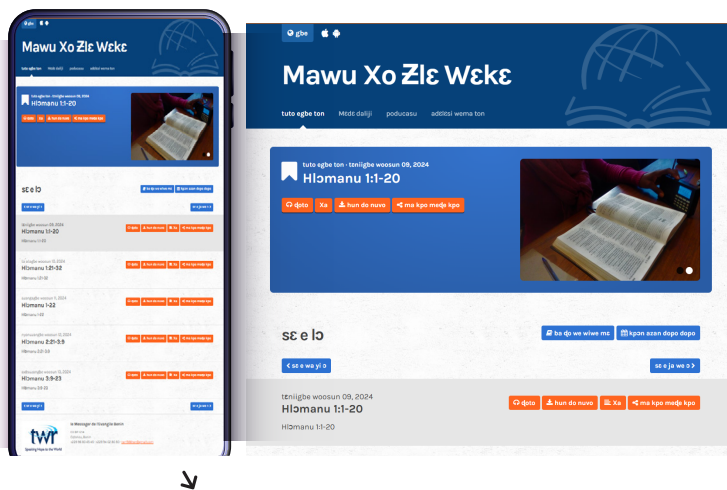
gbe

Mawu Xo Ƶlɛ Wɛkɛ

tuto egbe ton   Mɛdɛ daliji   poducasu   adŕɛsi wema ton

tuto egbe ton - tɛnlìgbe woosun 09, 2024
Hlɔmanu 1:1-20

ɖoto   Xa   hun do nuvo   mɛ kpo mɛɖe kpo

sɛ e lɔ

ba ɖo we wiwe mɛ   kpon azan dopo dopo

‹ sɛ e wa yi ɔ   sɛ e ja we ɔ ›

tɛnlìgbe woosun 09, 2024
Hlɔmanu 1:1-20
Hlɔmanu 1:1-20

ɖoto   hun do nuvo   Xa   mɛ kpo mɛɖe kpo

Hlɔmanu 1:21-32

Hlɔmanu 1:1-32

Hlɔmanu 2:1-3:9

Hlɔmanu 3:9-23

twr